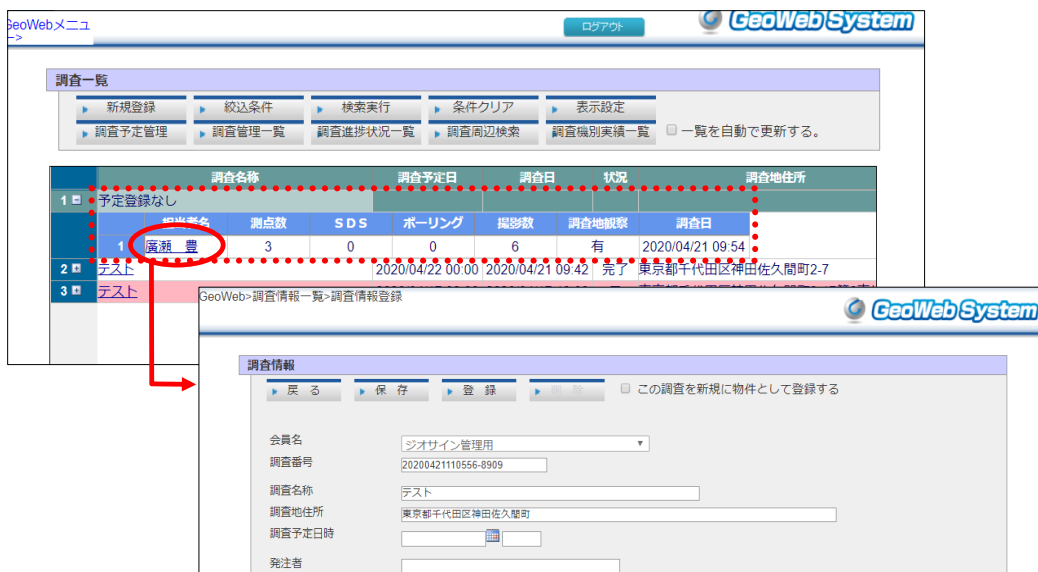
GeoWebメニュ
ー>

ログアウト

GeoWeb System

調査一覧

新規登録 絞込条件 検索実行 条件クリア 表示設定
調査予定管理 調査管理一覧 調査進捗状況一覧 調査周辺検索 調査機別実績一覧 一覧を自動で更新する。

| | 調査名称 | 調査予定日 | 調査日 | 状況 | 調査地住所 |
|---|---|---|---|---|---|
| 1 | 予定登録なし | | | | |
| 2 | テスト | 2020/04/22 00:00 | 2020/04/21 09:42 | 完了 | 東京都千代田区神田佐久間町2-7 |
| 3 | テスト | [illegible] | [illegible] | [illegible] | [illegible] |

| | 担当者名 | 測点数 | SDS | ボーリング | 撮影数 | 調査地観察 | 調査日 |
|---|---|---|---|---|---|---|---|
| 1 | 廣瀬　豊 | 3 | 0 | 0 | 6 | 有 | 2020/04/21 09:54 |

GeoWeb>調査情報一覧>調査情報登録

GeoWeb System

調査情報

戻る 保存 登録 削除 この調査を新規に物件として登録する

会員名 ジオサイン管理用
調査番号 20200421110556-8909
調査名称 テスト
調査地住所 東京都千代田区神田佐久間町
調査予定日時
発注者